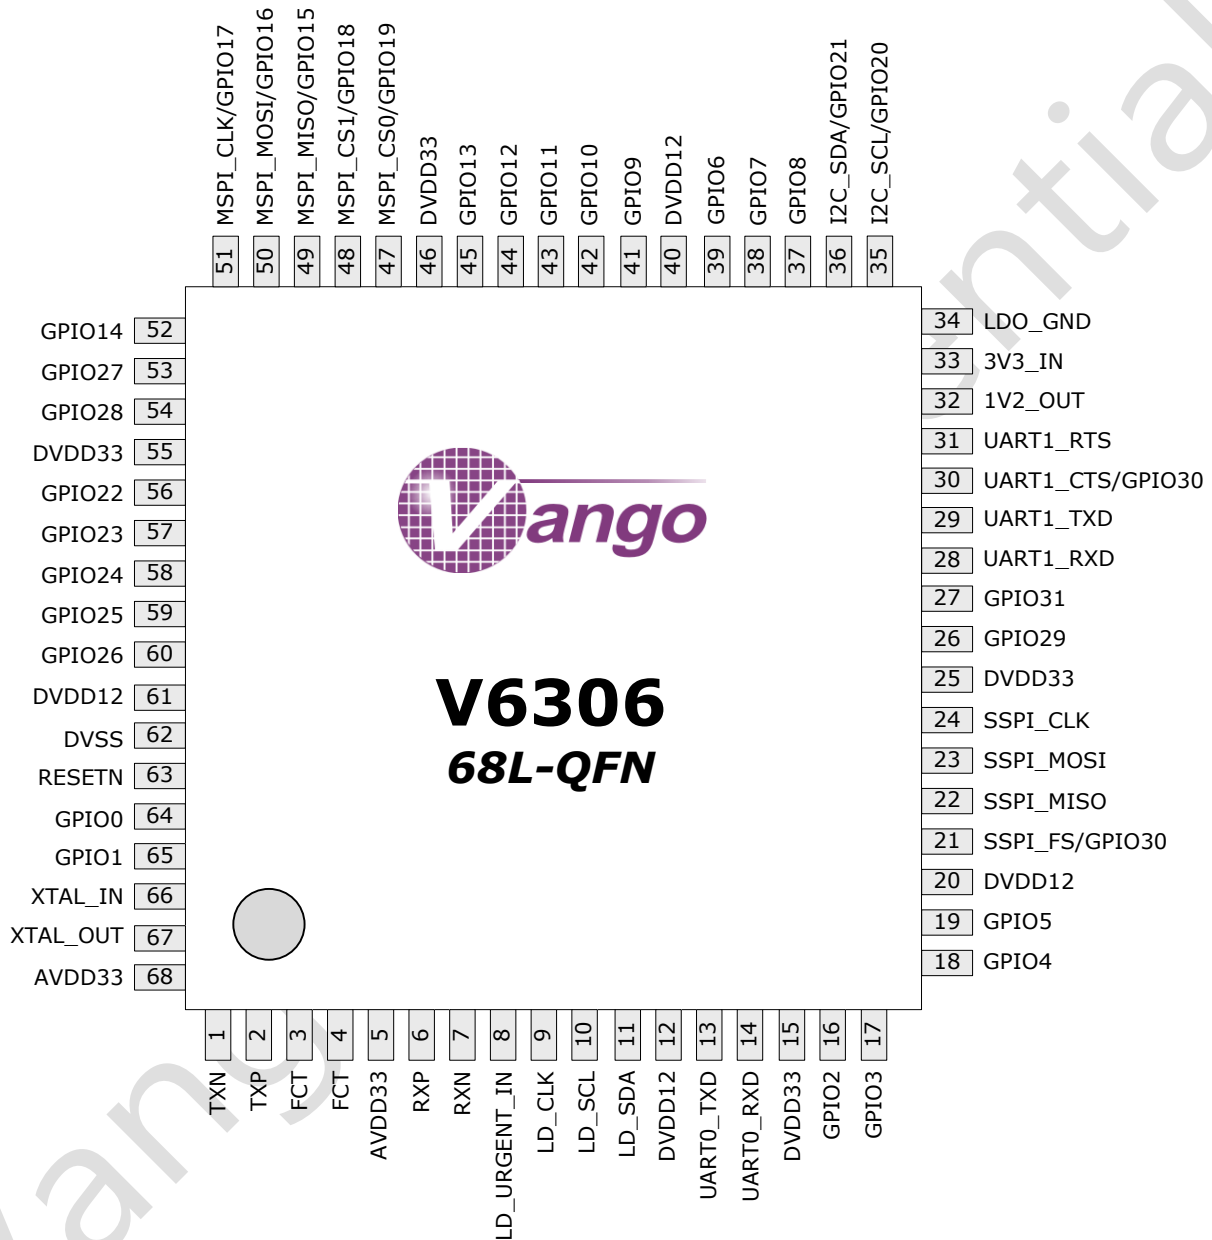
MSPI_CLK/GPIO17 51
MSPI_MOSI/GPIO16 50
MSPI_MISO/GPIO15 49
MSPI_CS1/GPIO18 48
MSPI_CS0/GPIO19 47
DVDD33 46
GPIO13 45
GPIO12 44
GPIO11 43
GPIO10 42
GPIO9 41
DVDD12 40
GPIO6 39
GPIO7 38
GPIO8 37
I2C_SDA/GPIO21 36
I2C_SCL/GPIO20 35

GPIO14 52
GPIO27 53
GPIO28 54
DVDD33 55
GPIO22 56
GPIO23 57
GPIO24 58
GPIO25 59
GPIO26 60
DVDD12 61
DVSS 62
RESETN 63
GPIO0 64
GPIO1 65
XTAL_IN 66
XTAL_OUT 67
AVDD33 68

Vango

V6306
68L-QFN

34 LDO_GND
33 3V3_IN
32 1V2_OUT
31 UART1_RTS
30 UART1_CTS/GPIO30
29 UART1_TXD
28 UART1_RXD
27 GPIO31
26 GPIO29
25 DVDD33
24 SSPI_CLK
23 SSPI_MOSI
22 SSPI_MISO
21 SSPI_FS/GPIO30
20 DVDD12
19 GPIO5
18 GPIO4

1 TXN
2 TXP
3 FCT
4 FCT
5 AVDD33
6 RXP
7 RXN
8 LD_URGENT_IN
9 LD_CLK
10 LD_SCL
11 LD_SDA
12 DVDD12
13 UART0_TXD
14 UART0_RXD
15 DVDD33
16 GPIO2
17 GPIO3

Vango Confidential